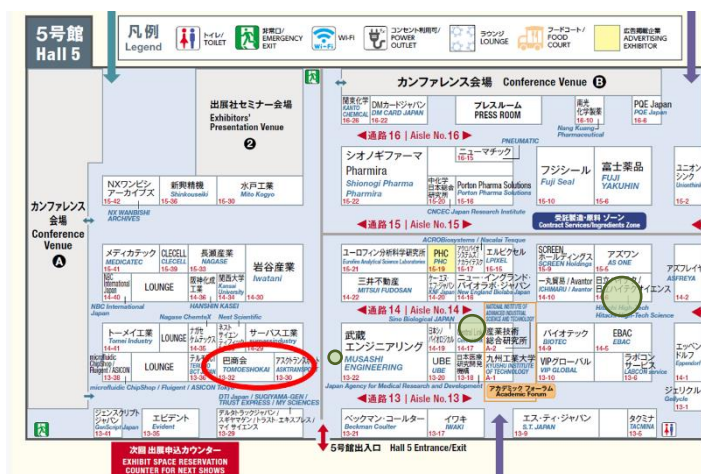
5号館
Hall 5

凡例
Legend
トイレ/TOILET
非常口/EMERGENCY EXIT
Wi-Fi
コンセント利用可/POWER OUTLET
ラウンジ/LOUNGE
フードコート/FOOD COURT
広告掲載企業/ADVERTISING EXHIBITOR

カンファレンス会場 Conference Venue B

出版社セミナー会場
Exhibitors' Presentation Venue
2

カンファレンス会場
Conference Venue
A

関東化学 KANTO CHEMICAL 16-26
DMカードジャパン DM CARD JAPAN 16-20
プレスルーム PRESS ROOM
南光化学製薬 16-10
PQE Japan PQE Japan 16-6
Nang Kuang Pharmaceutical

◀通路 16 | Aisle No. 16▶

PNEUMATIC
シオノギファーマ Pharmira
Shionogi Pharma Pharmira
15-22
中化学日本販売 15-19
ニューマチック 15-15
Porton Pharma Solutions Porton Pharma Solutions 15-16
フジシール Fuji Seal 15-10
富士薬品 FUJI YAKUHIN 15-6
ユニオン Union
15-1
CNCEC Japan Research Institute

◀通路 15 | Aisle No.15▶
受託製造・原料 ゾーン Contract Services/Ingredients Zone

NXワンビシアーカイブズ 15-42
NX WANBISHI ARCHIVES
新興精機 Shinkoseiki 15-36
水戸工業 Mito Kogyo 16-30

ACROBiosystems / Nacalai Tesque
ユーロフィン分析科学研究所 15-21
三井不動産 MITSUI FUDOSAN 14-22
PHC PHC 15-19
アクロバイオシステムズ
エルピクセル LPIXEL
ニュー・イングランド・バイオラボ・ジャパン New England Biolabs Japan
SCREENホールディングス SCREEN Holdings 15-9
アズワン AS ONE 15-6
アスフレイ ASFREYA
クラボウ / Avantor 14-10
日立ハイテクサイエンス Hitachi High-Tech Science

メディカテック MEDICATEC 15-41
CLECELL 15-35
長瀬産業 NAGASE 15-33
LOUNGE
阪神化成
関西大学 Kansai University 14-34
岩谷産業 Iwatani 14-30
NBC International Japan
HANSHIN KASEI
Nagase ChemteX Next Scientific

◀通路 14 | Aisle No.14▶
Sino Biological Japan
NATIONAL INSTITUTE OF ADVANCED INDUSTRIAL SCIENCE AND TECHNOLOGY
産業技術総合研究所 A-2
バイオテック BIOTEC 14-10
EBAC EBAC 14-6

トーメイ工業 Tomei Industry 14-41
LOUNGE
ナガセケムテックス
ネクストサイエンティフィック
サーパス工業 surpass industry 14-34

武蔵エンジニアリング MUSASHI ENGINEERING 13-22
UBE UBE 13-19
日本医療研究開発機構
九州工業大学 KYUSHU INSTITUTE OF TECHNOLOGY 13-18
VIPグローバル VIP GLOBAL 13-10
ラボコンサーブ LABCON 13-6
エッペンドルフ Eppendorf
Japan Agency for Medical Research and Development
アカデミック フォーラム Academic Forum

microfluidic ChipShop / Fluigent / ASICON
テルモ
巴商会 TOMOESHOKAI 13-32
アスクトランス ASKTRANS 13-30
DTI Japan / SUZHOU JIA-GEN / TRUST EXPRESS / MY EXPRESS
microfluidic ChipShop / Fluigent / ASICON Tokyo

◀通路 13 | Aisle No.13▶
ジェリクル Gellycle

ジェンスクリプトジャパン GenScript Japan 13-41
エビデント Evident 13-35
デルタトラックジャパン / トラスト・エキスプレス / マイ・エキスプレス 13-29
ベックマン・コールター Beckman Coulter 13-21
イワキ IWAKI 13-17
エス・ティ・ジャパン S.T. JAPAN 13-9
タクミナ TACMINA 13-6

次回 出展申込カウンター
EXHIBIT SPACE RESERVATION COUNTER FOR NEXT SHOWS

5号館出入口 Hall 5 Entrance/Exit